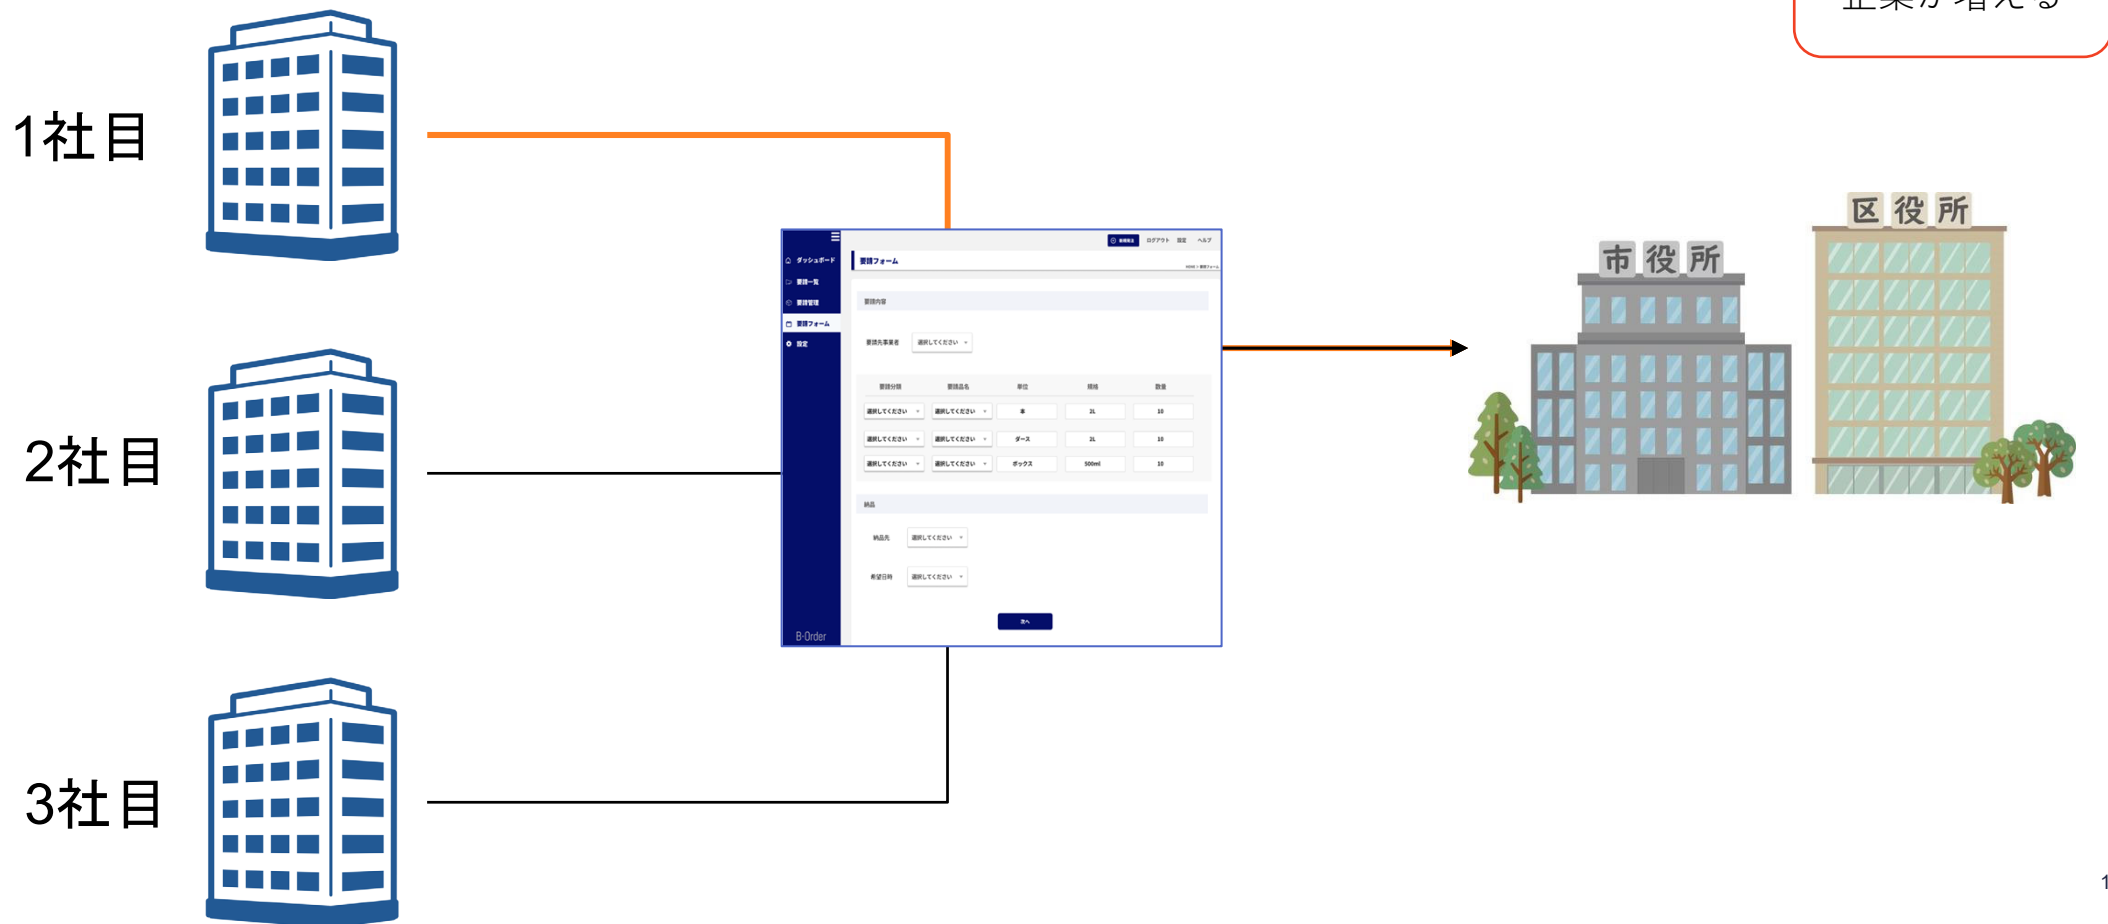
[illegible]

1社目

2社目

3社目

ダッシュボード
要請一覧
要請管理
要請フォーム
設定

ログアウト 設定 ヘルプ

要請フォーム

要請内容

要請先事業者 選択してください

| 要請分類 | 要請品名 | 単位 | 規格 | 数量 |
|---|---|---|---|---|
| 選択してください | 選択してください | 本 | 2L | 10 |
| 選択してください | 選択してください | ダース | 2L | 10 |
| 選択してください | 選択してください | ボックス | 500ml | 10 |

納品

納品先 選択してください

希望日時 選択してください

次へ

B-Order

市役所

区役所

1